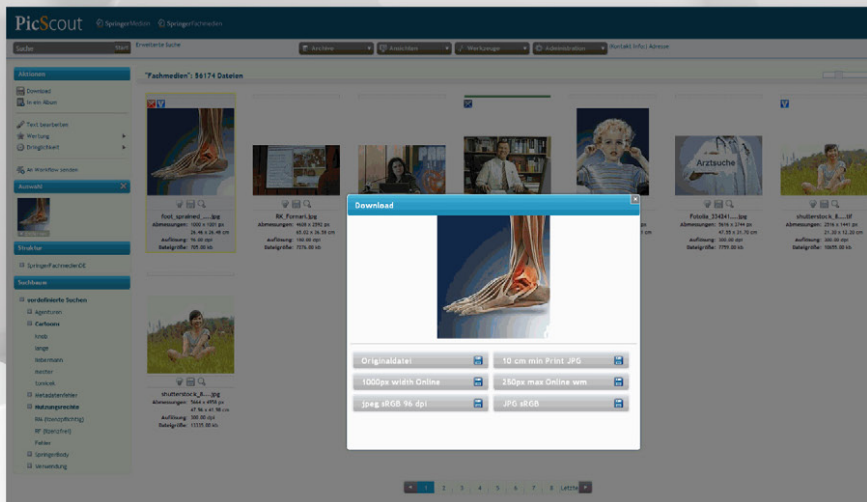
PicScout SpringerMedizin SpringerFachmedien

Suche Start Erweiterte Suche

Archive | Ansichten | Werkzeuge | Administration | Kontakt Info | Abmelden

Aktionen

Download

In ein Album

Text bearbeiten

Werbung

Ordnerchart

An Workflow senden

Auswahl

Struktur

SpringerFachmedienDE

Suchbaum

vordefinierte Suchen

Agenturen

Cartoons

Metadatenfehler

Nutzungsrechte

Pakete

SpringerBody

Verwendung

"Fachmedien": 86174 Dateien

foot_sprained_.....jpg
Abmessungen: 1000 x 1001 px
Auflösung: 96.00 dpi
Dateigröße: 705.00 kb

RK_Fornari.jpg
Abmessungen: 4608 x 2592 px
Auflösung: 180.00 dpi
Dateigröße: 7076.00 kb

Fotolia_334341.....jpg
Abmessungen: 5616 x 3744 px
Auflösung: 300.00 dpi
Dateigröße: 7799.00 kb

shutterstock_8.....jpg
Abmessungen: 2516 x 1441 px
Auflösung: 300.00 dpi
Dateigröße: 10655.00 kb

Arztsuche

shutterstock_8.....jpg
Abmessungen: 7664 x 4958 px
Auflösung: 300.00 dpi
Dateigröße: 13335.00 kb

Download

Originaldatei

10 cm min Print JPG

1000px width Online

250px max Online wm

jpeg sRGB 96 dpi

JPG sRGB

1 | 2 | 3 | 4 | 5 | 6 | 7 | 8 | Letzte